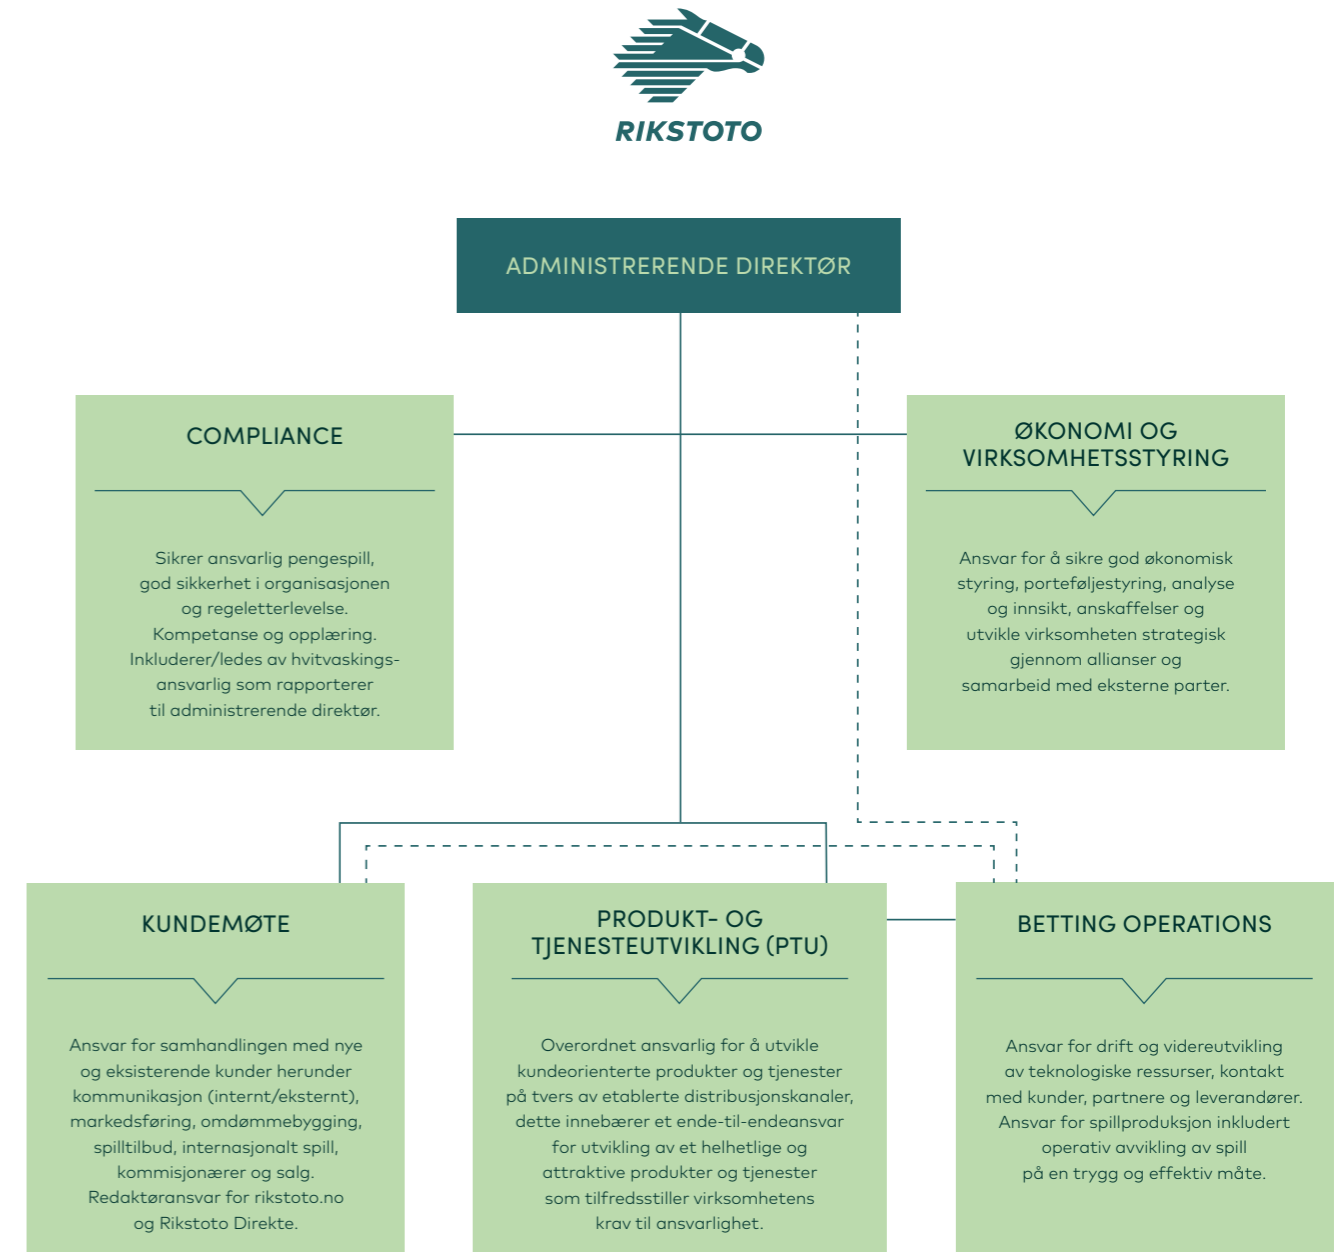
RIKSTOTO

ADMINISTRERENDE DIREKTØR

COMPLIANCE

Sikrer ansvarlig pengespill, god sikkerhet i organisasjonen og regeletterlevelse. Kompetanse og opplæring. Inkluderer/ledes av hvitvaskingsansvarlig som rapporterer til administrerende direktør.

ØKONOMI OG VIRKSOMHETSSTYRING

Ansvar for å sikre god økonomisk styring, porteføljestyring, analyse og innsikt, anskaffelser og utvikle virksomheten strategisk gjennom allianser og samarbeid med eksterne parter.

KUNDEMØTE

Ansvar for samhandlingen med nye og eksisterende kunder herunder kommunikasjon (internt/eksternt), markedsføring, omdømmebygging, spilltilbud, internasjonalt spill, kommisjonærer og salg. Redaktøransvar for rikstoto.no og Rikstoto Direkte.

PRODUKT- OG TJENESTEUTVIKLING (PTU)

Overordnet ansvarlig for å utvikle kundeorienterte produkter og tjenester på tvers av etablerte distribusjonskanaler, dette innebærer et ende-til-endeansvar for utvikling av et helhetlige og attraktive produkter og tjenester som tilfredsstiller virksomhetens krav til ansvarlighet.

BETTING OPERATIONS

Ansvar for drift og videreutvikling av teknologiske ressurser, kontakt med kunder, partnere og leverandører. Ansvar for spillproduksjon inkludert operativ avvikling av spill på en trygg og effektiv måte.